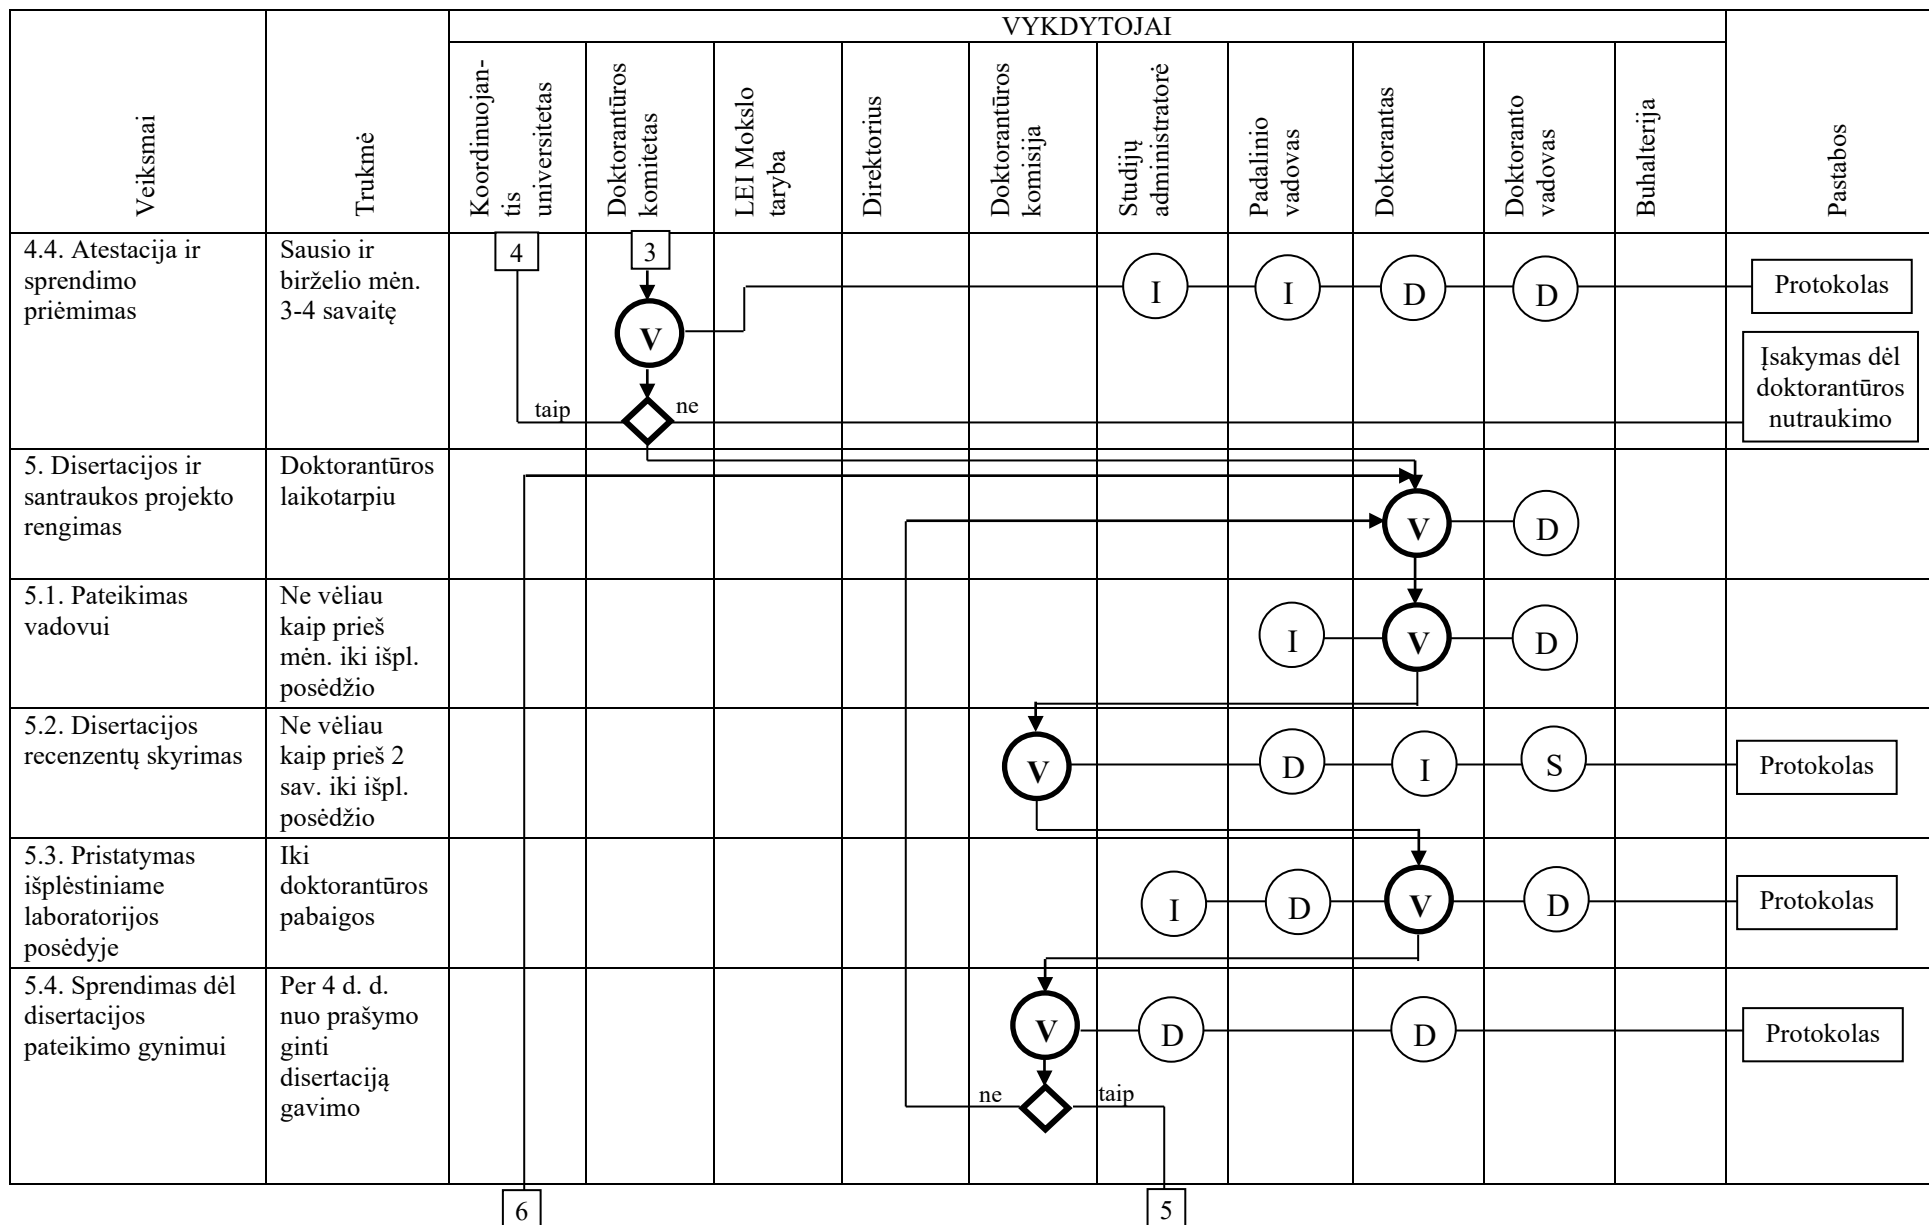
| Veiksmai | Trukmė | Koordinuojantis universitetas | Doktorantūros komitetas | LEI Mokslo taryba | Direktorius | Doktorantūros komisija | Studijų administratorė | Padalinio vadovas | Doktorantas | Doktoranto vadovas | Buhalterija | Pastabos |
|---|---|---|---|---|---|---|---|---|---|---|---|---|
| 4.4. Atestacija ir sprendimo priėmimas | Sausio ir birželio mėn. 3-4 savaitę | 4 taip | 3 V ne | | | | I | I | D | D | | Protokolas Įsakymas dėl doktorantūros nutraukimo |
| 5. Disertacijos ir santraukos projekto rengimas | Doktorantūros laikotarpiu | | | | | | | | V | D | | |
| 5.1. Pateikimas vadovui | Ne vėliau kaip prieš mėn. iki išpl. posėdžio | | | | | | | I | V | D | | |
| 5.2. Disertacijos recenzentų skyrimas | Ne vėliau kaip prieš 2 sav. iki išpl. posėdžio | | | | | V | | D | I | S | | Protokolas |
| 5.3. Pristatymas išplėstiniame laboratorijos posėdyje | Iki doktorantūros pabaigos | | | | | | I | D | V | D | | Protokolas |
| 5.4. Sprendimas dėl disertacijos pateikimo gynimui | Per 4 d. d. nuo prašymo ginti disertaciją gavimo | | | | ne | V | D taip | | D | | | Protokolas |

VYKDYTOJAI

6

5